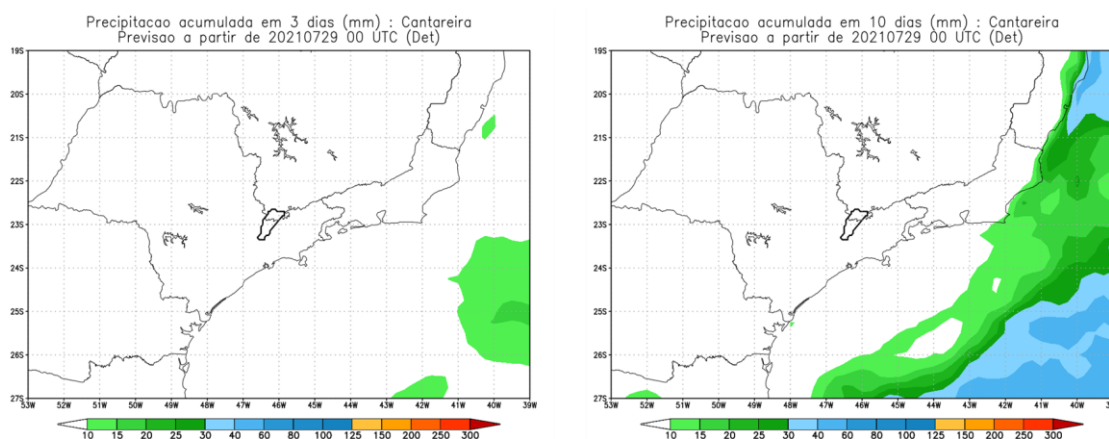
Precipitacao acumulada em 3 dias (mm) : Cantareira
Previsao a partir de 20210729 00 UTC (Det)

19S
20S
21S
22S
23S
24S
25S
26S
27S
53W 52W 51W 50W 49W 48W 47W 46W 45W 44W 43W 42W 41W 40W 39W

10 15 20 25 30 40 60 80 100 125 150 200 250 300

Precipitacao acumulada em 10 dias (mm) : Cantareira
Previsao a partir de 20210729 00 UTC (Det)

19S
20S
21S
22S
23S
24S
25S
26S
27S
53W 52W 51W 50W 49W 48W 47W 46W 45W 44W 43W 42W 41W 40W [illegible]

10 15 20 25 30 40 60 80 100 125 150 200 250 300